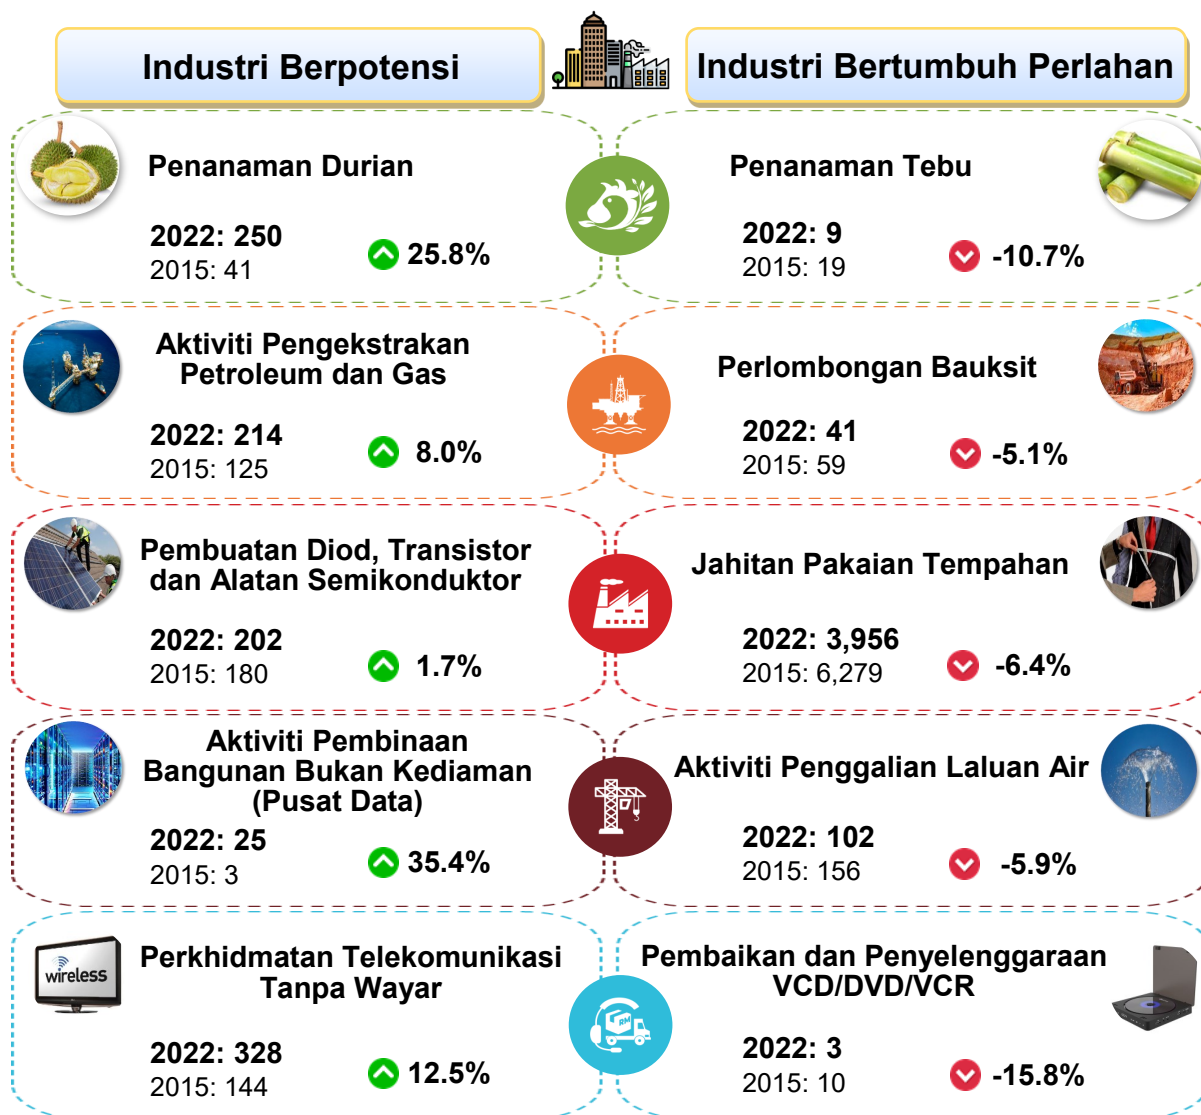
Industri Berpotensi

Industri Bertumbuh Perlahan

Penanaman Durian
2022: 250
2015: 41
25.8%

Penanaman Tebu
2022: 9
2015: 19
-10.7%

Aktiviti Pengekstrakan Petroleum dan Gas
2022: 214
2015: 125
8.0%

Perlombongan Bauksit
2022: 41
2015: 59
-5.1%

Pembuatan Diod, Transistor dan Alatan Semikonduktor
2022: 202
2015: 180
1.7%

Jahitan Pakaian Tempahan
2022: 3,956
2015: 6,279
-6.4%

Aktiviti Pembinaan Bangunan Bukan Kediaman (Pusat Data)
2022: 25
2015: 3
35.4%

Aktiviti Penggalian Laluan Air
2022: 102
2015: 156
-5.9%

wireless
Perkhidmatan Telekomunikasi Tanpa Wayar
2022: 328
2015: 144
12.5%

Pembaikan dan Penyelenggaraan VCD/DVD/VCR
2022: 3
2015: 10
-15.8%